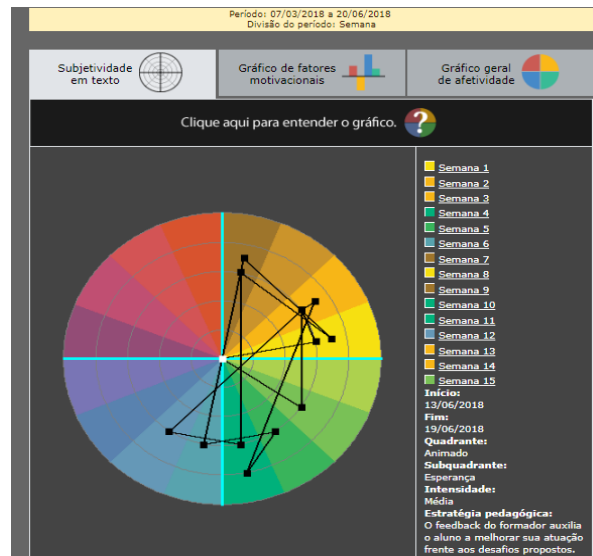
Período: 07/03/2018 a 20/06/2018
Divisão do período: Semana

Subjetividade em texto

Gráfico de fatores motivacionais

Gráfico geral de afetividade

Clique aqui para entender o gráfico.

Semana 1
Semana 2
Semana 3
Semana 4
Semana 5
Semana 6
Semana 7
Semana 8
Semana 9
Semana 10
Semana 11
Semana 12
Semana 13
Semana 14
Semana 15

Início:
13/06/2018
Fim:
19/06/2018
Quadrante:
Animado
Subquadrante:
Esperança
Intensidade:
Média
Estratégia pedagógica:
O feedback do formador auxilia o aluno a melhorar sua atuação frente aos desafios propostos.